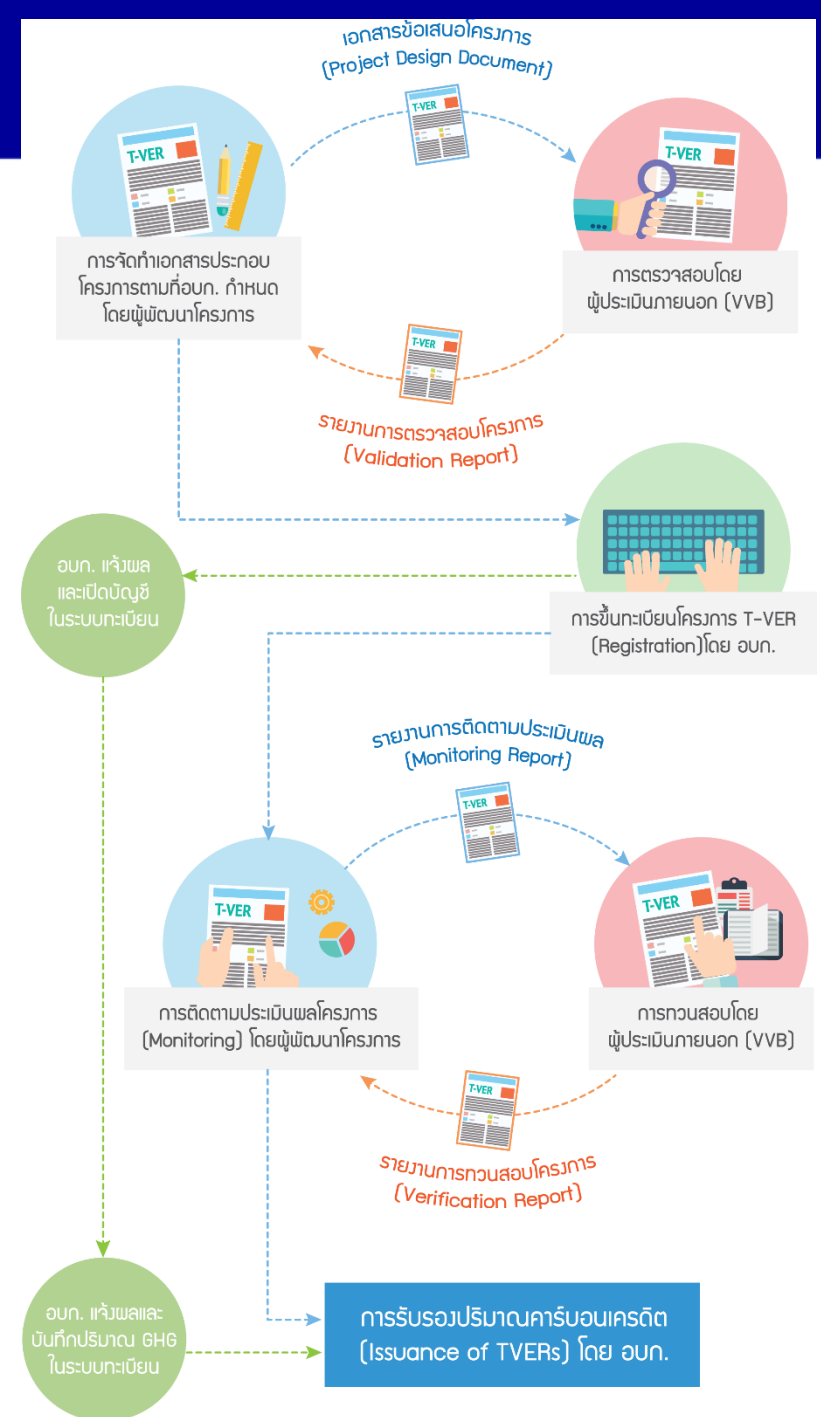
เอกสารข้อเสนอโครงการ
(Project Design Document)

T-VER

T-VER

T-VER

การจัดทำเอกสารประกอบโครงการตามที่อบก. กำหนดโดยผู้พัฒนาโครงการ

การตรวจสอบโดยผู้ประเมินภายนอก (VVB)

T-VER

รายงานการตรวจสอบโครงการ
(Validation Report)

อบก. แจ้งผลและเปิดบัญชีในระบบทะเบียน

การขึ้นทะเบียนโครงการ T-VER (Registration)โดย อบก.

รายงานการติดตามประเมินผล
(Monitoring Report)

T-VER

T-VER

T-VER

การติดตามประเมินผลโครงการ (Monitoring) โดยผู้พัฒนาโครงการ

การทวนสอบโดยผู้ประเมินภายนอก (VVB)

T-VER

รายงานการทวนสอบโครงการ
(Verification Report)

อบก. แจ้งผลและบันทึกปริมาณ GHG ในระบบทะเบียน

การรับรองปริมาณคาร์บอนเครดิต (Issuance of TVERs) โดย อบก.